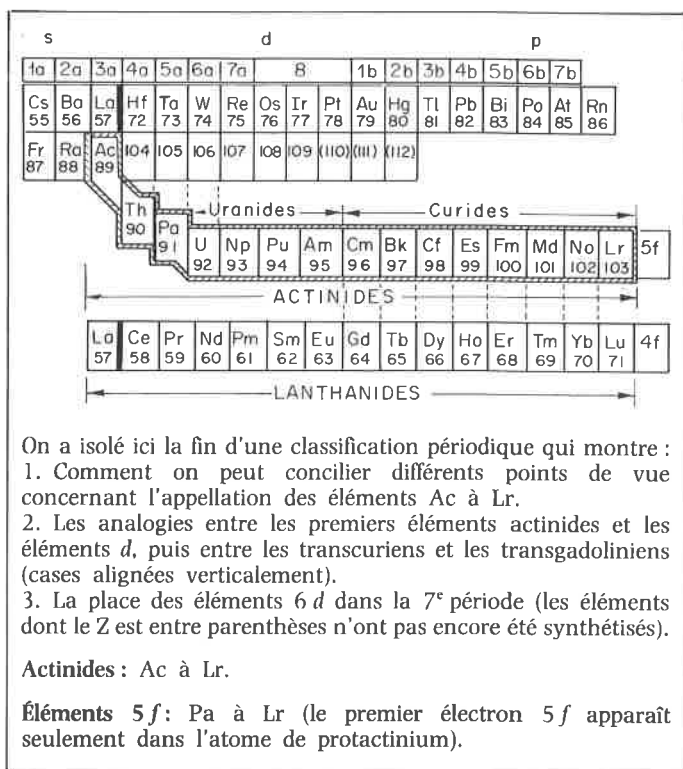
s d p

| 1a | 2a | 3a | 4a | 5a | 6a | 7a | 8 | | | 1b | 2b | 3b | 4b | 5b | 6b | 7b | |
|---|---|---|---|---|---|---|---|---|---|---|---|---|---|---|---|---|---|
| Cs 55 | Ba 56 | La 57 | Hf 72 | Ta 73 | W 74 | Re 75 | Os 76 | Ir 77 | Pt 78 | Au 79 | Hg 80 | Tl 81 | Pb 82 | Bi 83 | Po 84 | At 85 | Rn 86 |
| Fr 87 | Ra 88 | Ac 89 | 104 | 105 | 106 | 107 | 108 | 109 | (110) | (111) | (112) | | | | | | |

Uranides Curides

| Th 90 | Pa 91 | U 92 | Np 93 | Pu 94 | Am 95 | Cm 96 | Bk 97 | Cf 98 | Es 99 | Fm 100 | Md 101 | No 102 | Lr 103 | 5f |
|---|---|---|---|---|---|---|---|---|---|---|---|---|---|---|

ACTINIDES

| La 57 | Ce 58 | Pr 59 | Nd 60 | Pm 61 | Sm 62 | Eu 63 | Gd 64 | Tb 65 | Dy 66 | Ho 67 | Er 68 | Tm 69 | Yb 70 | Lu 71 | 4f |
|---|---|---|---|---|---|---|---|---|---|---|---|---|---|---|---|

LANTHANIDES

On a isolé ici la fin d'une classification périodique qui montre :
1. Comment on peut concilier différents points de vue concernant l'appellation des éléments Ac à Lr.
2. Les analogies entre les premiers éléments actinides et les éléments d, puis entre les transcuriens et les transgadoliniens (cases alignées verticalement).
3. La place des éléments 6 d dans la 7$^e$ période (les éléments dont le Z est entre parenthèses n'ont pas encore été synthétisés).

Actinides : Ac à Lr.

Éléments 5 f : Pa à Lr (le premier électron 5 f apparaît seulement dans l'atome de protactinium).